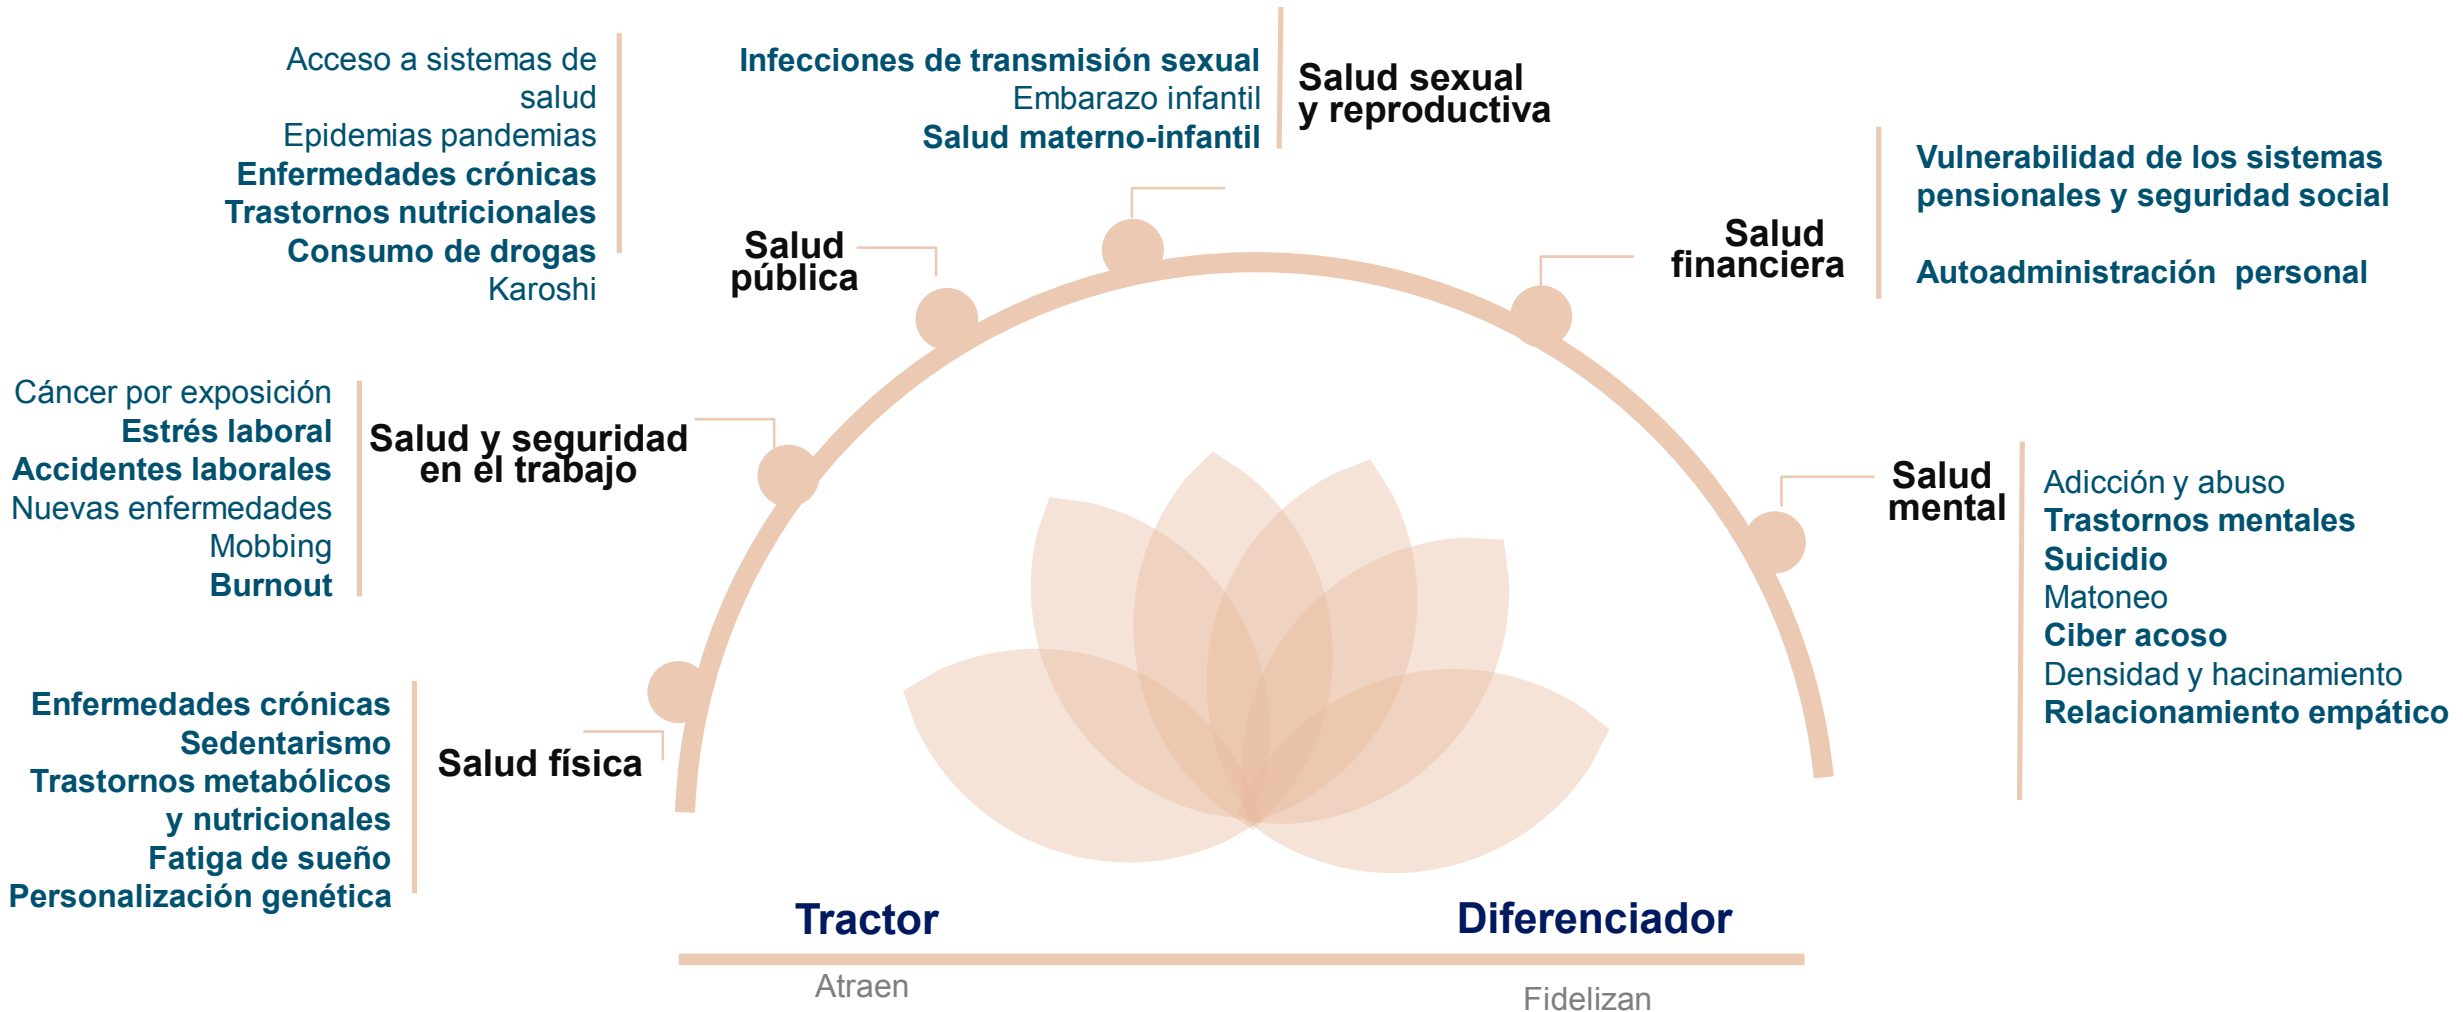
Acceso a sistemas de salud
Epidemias pandemias
Enfermedades crónicas
Trastornos nutricionales
Consumo de drogas
Karoshi

Salud pública

Infecciones de transmisión sexual
Embarazo infantil
Salud materno-infantil

Salud sexual y reproductiva

Salud financiera

Vulnerabilidad de los sistemas pensionales y seguridad social

Autoadministración personal

Cáncer por exposición
Estrés laboral
Accidentes laborales
Nuevas enfermedades
Mobbing
Burnout

Salud y seguridad en el trabajo

Salud mental

Adicción y abuso
Trastornos mentales
Suicidio
Matoneo
Ciber acoso
Densidad y hacinamiento
Relacionamiento empático

Enfermedades crónicas
Sedentarismo
Trastornos metabólicos y nutricionales
Fatiga de sueño
Personalización genética

Salud física

Tractor
Atraen

Diferenciador
Fidelizan